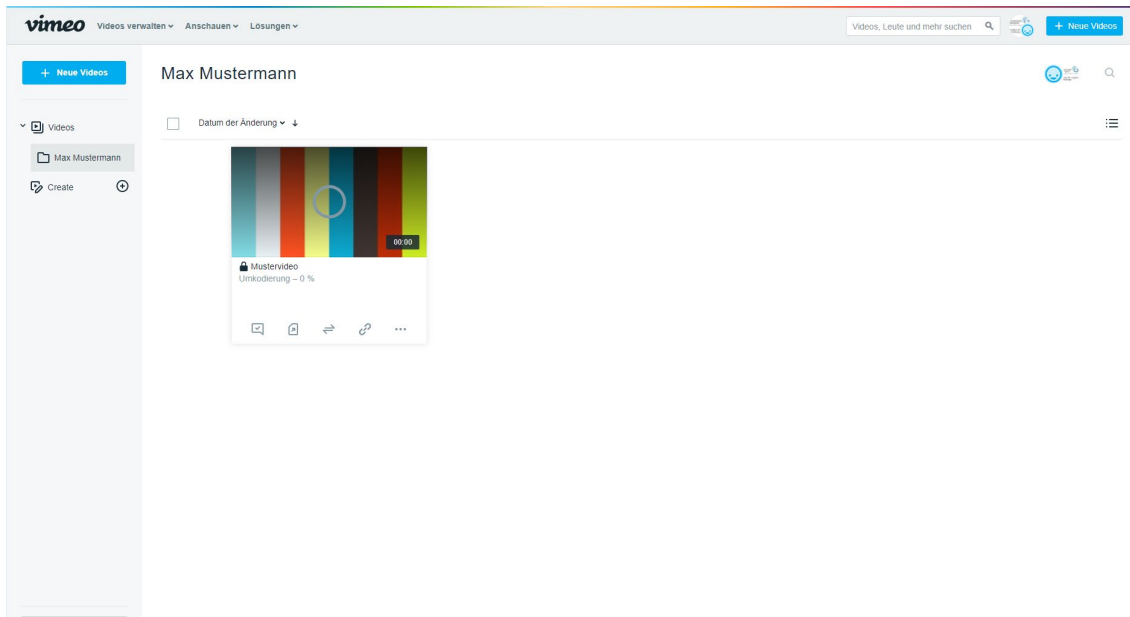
vimeo Videos verwalten Anschauen Lösungen

Videos, Leute und mehr suchen

+ Neue Videos

+ Neue Videos

Videos

Max Mustermann

Create

Max Mustermann

Datum der Änderung

00:00

Mustervideo
Umkodierung – 0 %